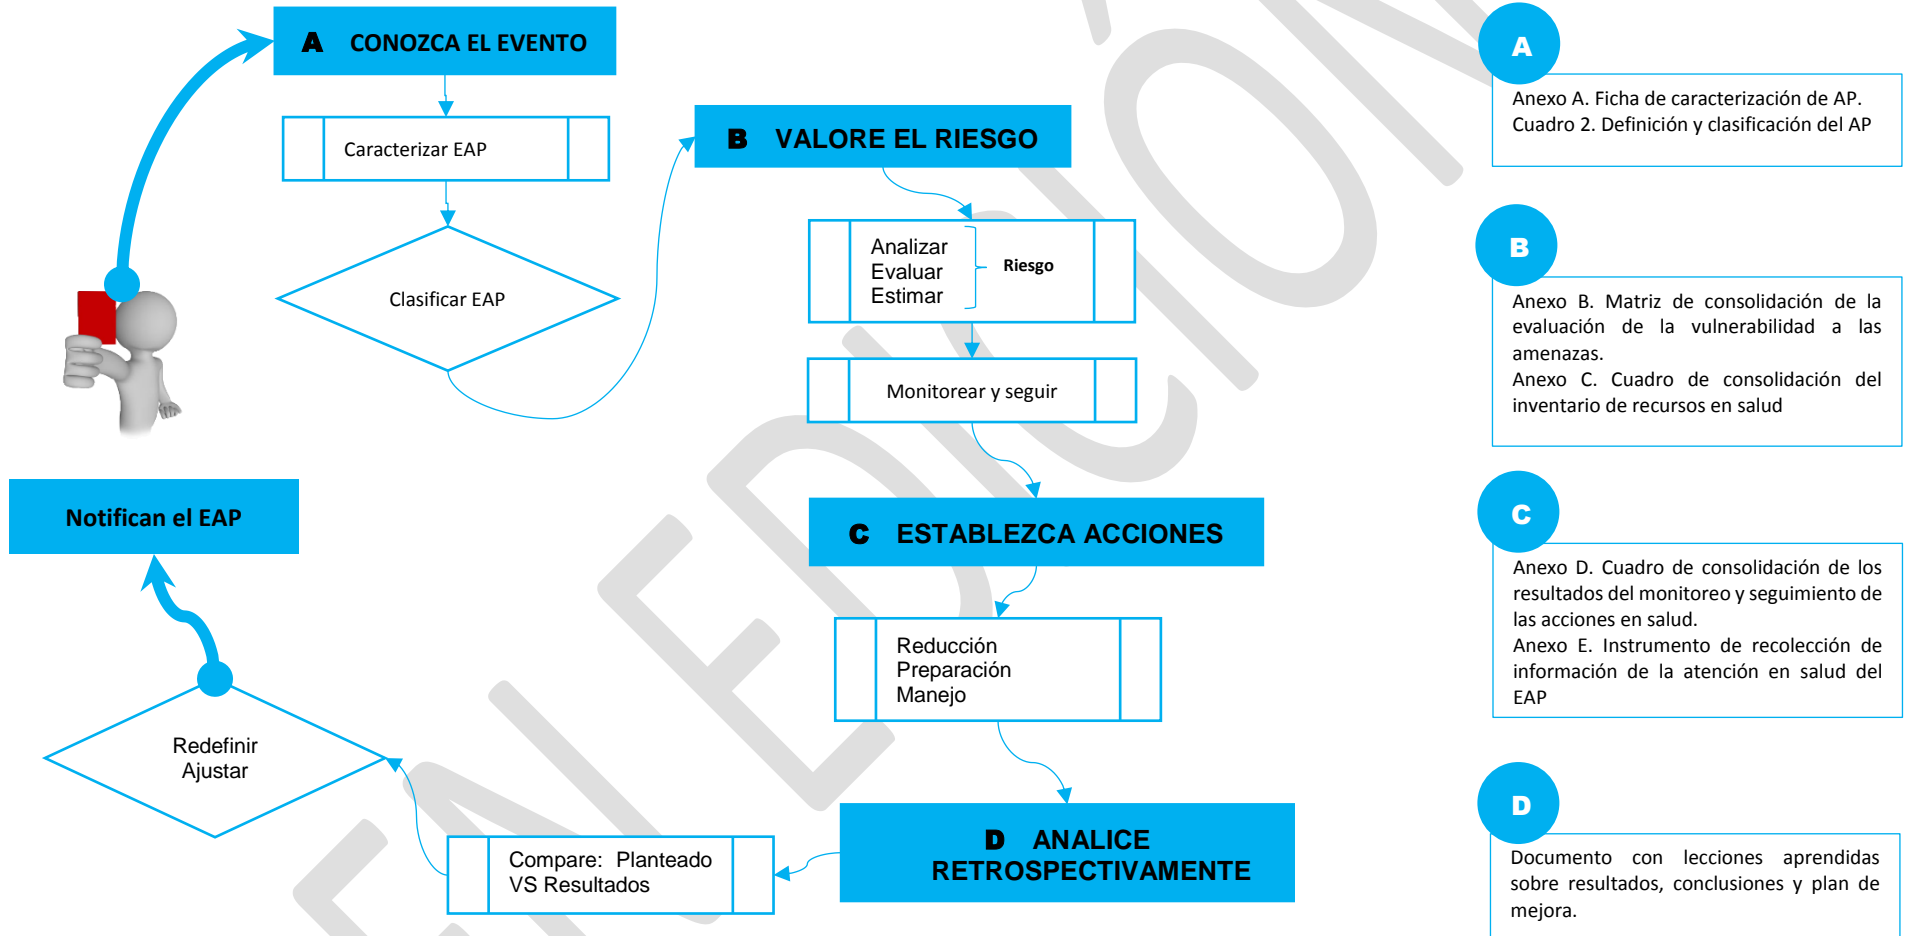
A CONOZCA EL EVENTO

Caracterizar EAP

Clasificar EAP

B VALORE EL RIESGO

Analizar
Evaluar
Estimar

Riesgo

Monitorear y seguir

C ESTABLEZCA ACCIONES

Reducción
Preparación
Manejo

D ANALICE RETROSPECTIVAMENTE

Compare: Planteado VS Resultados

Redefinir
Ajustar

Notifican el EAP

EN EDICIÓN

A

Anexo A. Ficha de caracterización de AP.
Cuadro 2. Definición y clasificación del AP

B

Anexo B. Matriz de consolidación de la evaluación de la vulnerabilidad a las amenazas.
Anexo C. Cuadro de consolidación del inventario de recursos en salud

C

Anexo D. Cuadro de consolidación de los resultados del monitoreo y seguimiento de las acciones en salud.
Anexo E. Instrumento de recolección de información de la atención en salud del EAP

D

Documento con lecciones aprendidas sobre resultados, conclusiones y plan de mejora.